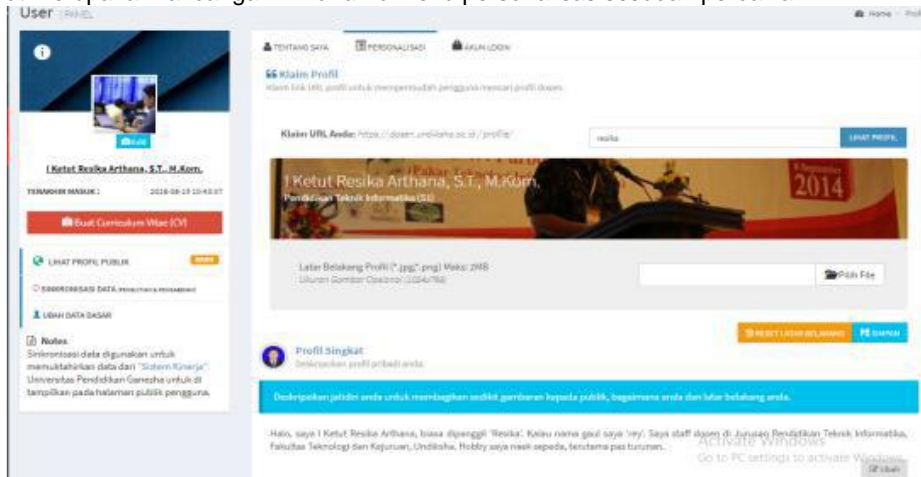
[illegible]

User PANEL

Home / Profil

Ubah

I Ketut Resika Arthana, S.T., M.Kom.

TERAKHIR MASUK : 2018-08-15 10:43:07

Buat Curriculum Vitae (CV)

LIHAT PROFIL PUBLIK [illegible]

SINKRONISASI DATA PENELITIAN & PENGABDIAN

UBAH DATA DASAR

Notes
Sinkronisasi data digunakan untuk memuktahirkan data dari "Sistem Kinerja" Universitas Pendidikan Ganesha untuk di tampilkan pada halaman publik pengguna.

TENTANG SAYA   PERSONALISASI   AKUN LOGIN

Klaim Profil
Klaim link URL profil untuk mempermudah pengguna mencari profil dosen.

Klaim URL Anda: https://dosen.undiksha.ac.id/profile/   resika   LIHAT PROFIL

I Ketut Resika Arthana, S.T., M.Kom.
Pendidikan Teknik Informatika (S1)

2014

Latar Belakang Profil (*.jpg/*.png) Maks: 2MB
Ukuran Gambar Opsional (1024x768)

Pilih File

RESET LATAR BELAKANG   SIMPAN

Profil Singkat
Deskripsikan profil pribadi anda.

Deskripsikan jatidiri anda untuk membagikan sedikit gambaran kepada publik, bagaimana anda dan latar belakang anda.

Halo, saya I Ketut Resika Arthana, biasa dipanggil 'Resika'. Kalau nama gaul saya 'rey'. Saya staff dosen di Jurusan Pendidikan Teknik Informatika, Fakultas Teknologi dan Kejuruan, Undiksha. Hobby saya naik sepeda, terutama pas turunan.

Activate Windows
Go to PC settings to activate Windows.

Ubah